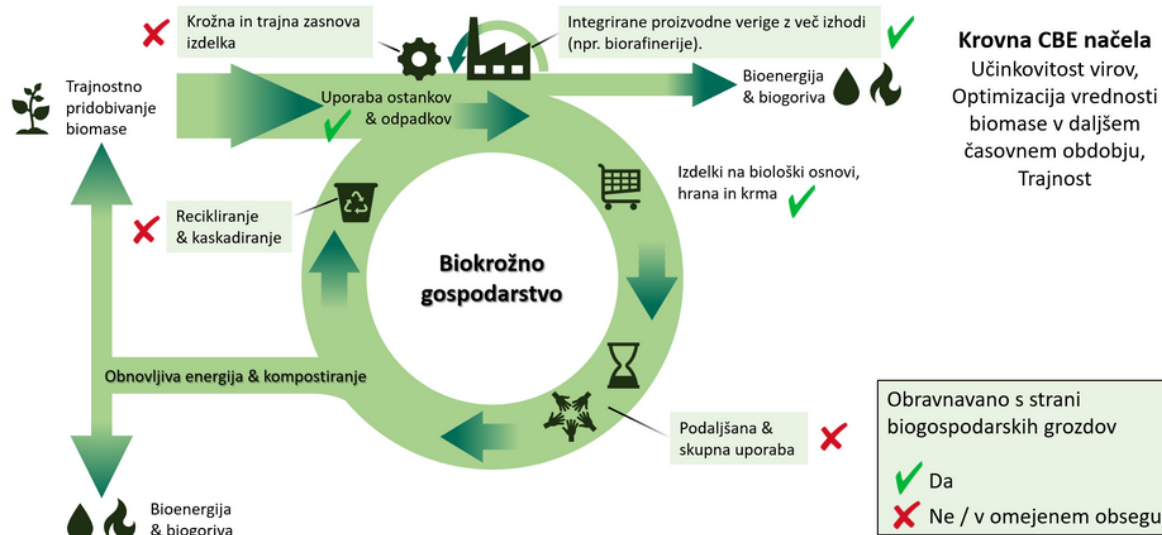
Krožna in trajna zasnova izdelka

Integrirane proizvodne verige z več izhodi (npr. biorafinerije).

Krovna CBE načela
Učinkovitost virov,
Optimizacija vrednosti biomase v daljšem časovnem obdobju,
Trajnost

Trajnostno pridobivanje biomase

Uporaba ostankov & odpadkov

Bioenergija & biogoriva

Izdelki na biološki osnovi, hrana in krma

Recikliranje & kaskadiranje

Biokrožno gospodarstvo

Obnovljiva energija & kompostiranje

Podaljšana & skupna uporaba

Obravnavano s strani biogospodarskih grozdov
Da
Ne / v omejenem obsegu

Bioenergija & biogoriva